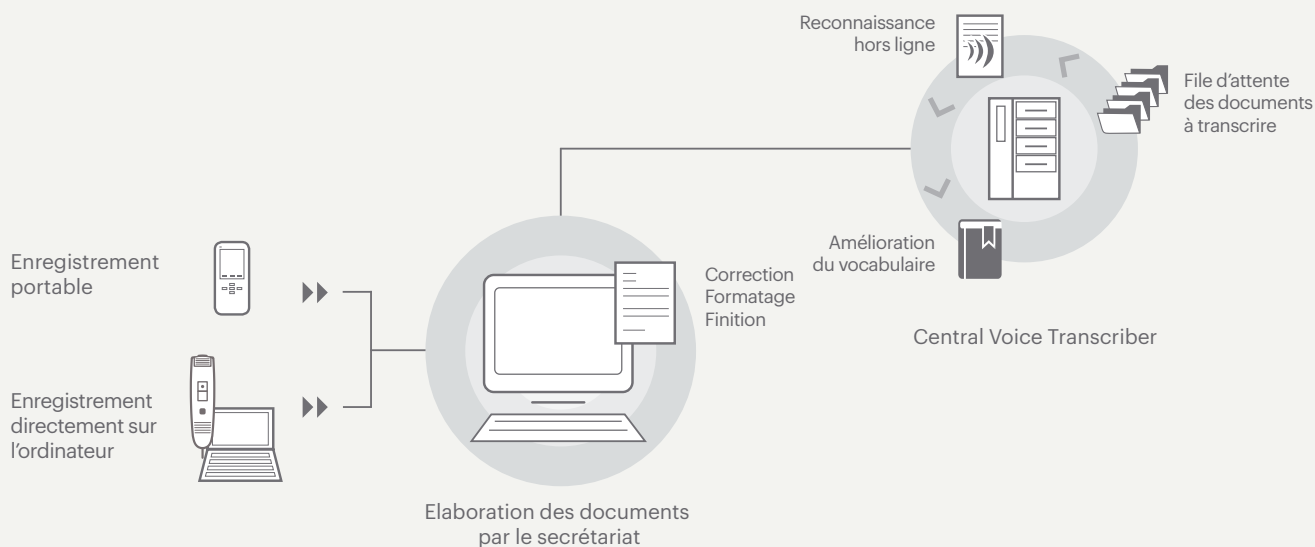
Reconnaissance hors ligne

File d'attente des documents à transcrire

Amélioration du vocabulaire

Central Voice Transcriber

Enregistrement portable

Enregistrement directement sur l'ordinateur

Correction
Formatage
Finition

Elaboration des documents par le secrétariat